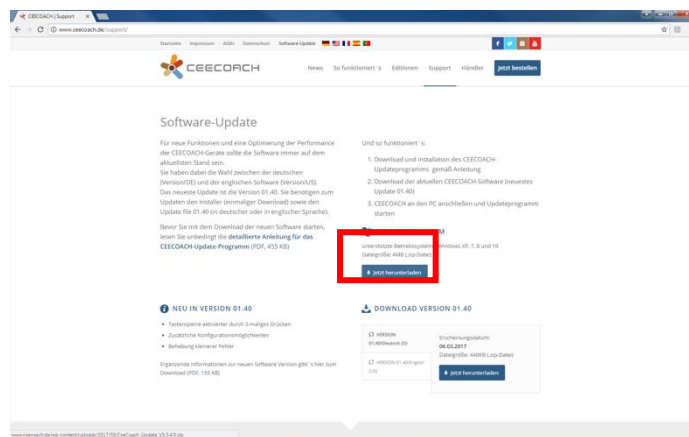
CEECOACH | Support ×

www.ceecoach.de/support/

Startseite | Impressum | AGBs | Datenschutz | Software-Update

CEECOACH

News So funktioniert´s Editionen Support Händler Jetzt bestellen

Software-Update

Für neue Funktionen und eine Optimierung der Performance der CEECOACH-Geräte sollte die Software immer auf dem aktuellsten Stand sein.
Sie haben dabei die Wahl zwischen der deutschen (Version/DE) und der englischen Software (Version/US).
Das neueste Update ist die Version 01.40. Sie benötigen zum Updaten den Installer (einmaliger Download) sowie den Update file 01.40 (in deutscher oder in englischer Sprache).

Bevor Sie mit dem Download der neuen Software starten, lesen Sie unbedingt die detaillierte Anleitung für das CEECOACH-Update-Programm (PDF, 455 KB)

Und so funktioniert´s:

1. Download und Installation des CEECOACH-Updateprogramms gemäß Anleitung
2. Download der aktuellen CEECOACH-Software (neuestes Update 01.40)
3. CEECOACH an den PC anschließen und Updateprogramm starten

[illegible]

unterstützte Betriebssysteme: Windows XP, 7, 8 und 10
Dateigröße: 4MB (.zip-Datei)

Jetzt herunterladen

NEU IN VERSION 01.40

• Tastensperre aktivierter durch 3-maliges Drücken
• Zusätzliche Konfigurationsmöglichkeiten
• Behebung kleinerer Fehler

Ergänzende Informationen zur neuen Software Version gibt´s hier zum Download (PDF, 155 KB)

DOWNLOAD VERSION 01.40

VERSION 01.40/Deutsch (D)

VERSION 01.40/Englisch (US)

Erscheinungsdatum: 08.03.2017
Dateigröße: 440KB (.zip-Datei)

Jetzt herunterladen

www.ceecoach.de/wp-content/uploads/2017/03/CeeCoach_Update_V3.3.4.0.zip